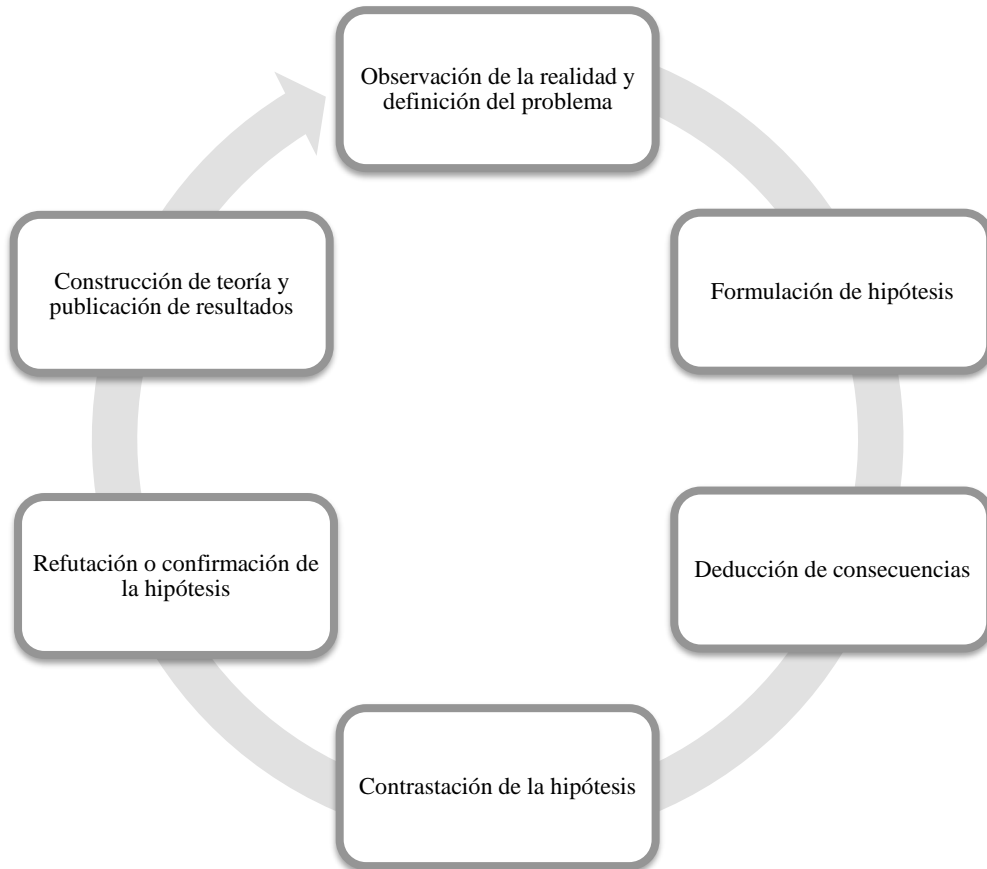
Observación de la realidad y definición del problema

Formulación de hipótesis

Deducción de consecuencias

Contrastación de la hipótesis

Refutación o confirmación de la hipótesis

Construcción de teoría y publicación de resultados